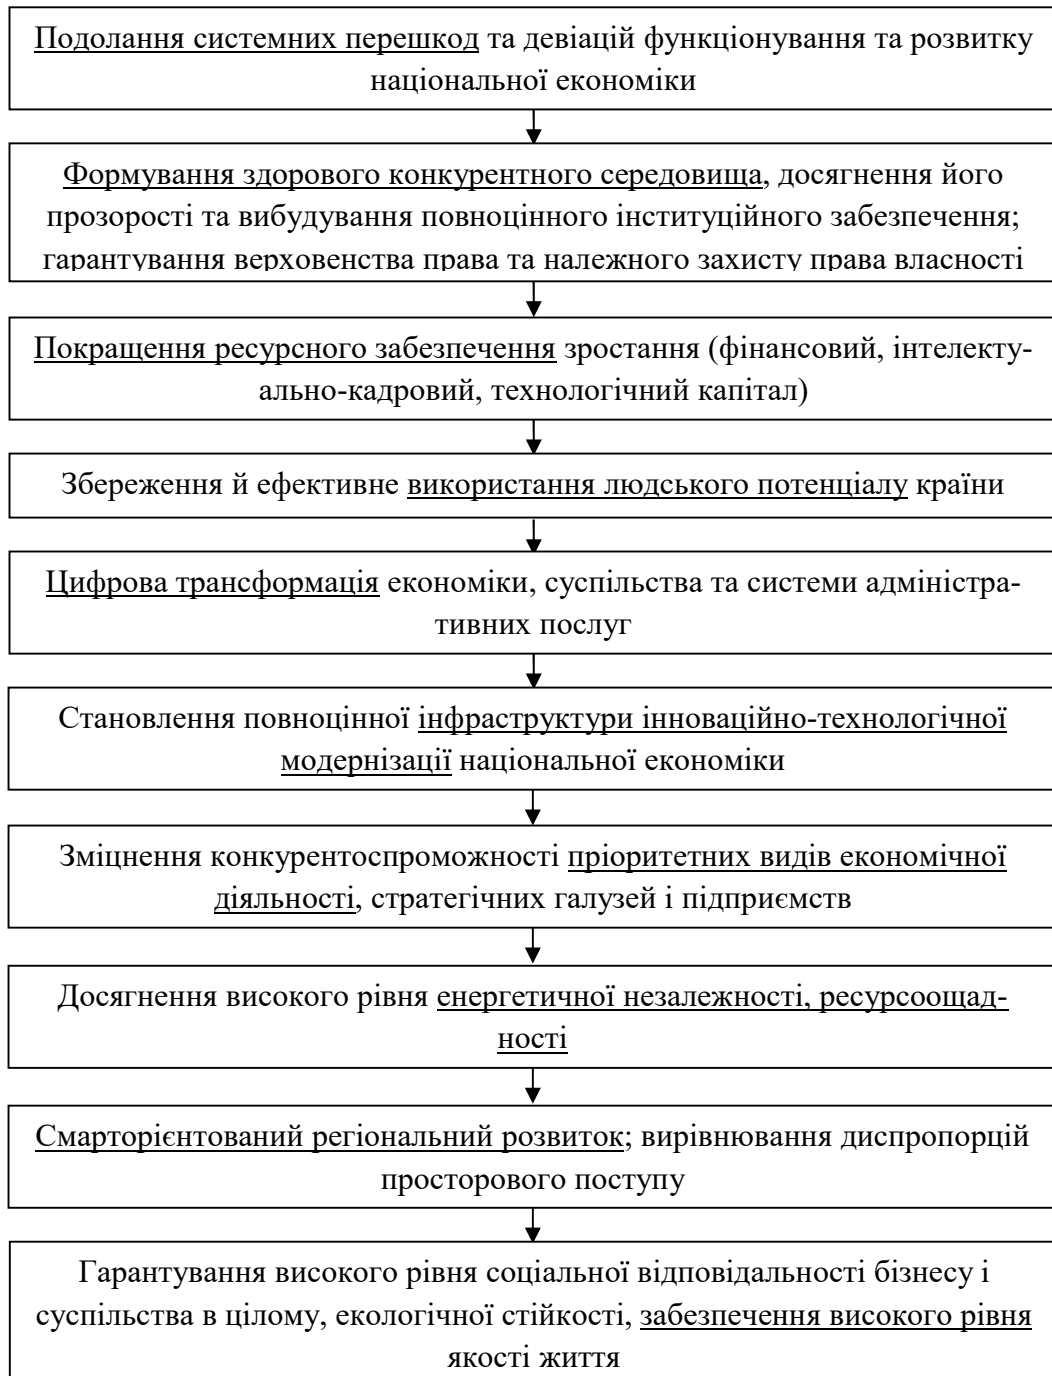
Подолання системних перешкод та девіацій функціонування та розвитку національної економіки

Формування здорового конкурентного середовища, досягнення його прозорості та вибудування повноцінного інституційного забезпечення; гарантування верховенства права та належного захисту права власності

Покращення ресурсного забезпечення зростання (фінансовий, інтелектуально-кадровий, технологічний капітал)

Збереження й ефективне використання людського потенціалу країни

Цифрова трансформація економіки, суспільства та системи адміністративних послуг

Становлення повноцінної інфраструктури інноваційно-технологічної модернізації національної економіки

Зміцнення конкурентоспроможності пріоритетних видів економічної діяльності, стратегічних галузей і підприємств

Досягнення високого рівня енергетичної незалежності, ресурсоощадності

Смарторієнтований регіональний розвиток; вирівнювання диспропорцій просторового поступу

Гарантування високого рівня соціальної відповідальності бізнесу і суспільства в цілому, екологічної стійкості, забезпечення високого рівня якості життя